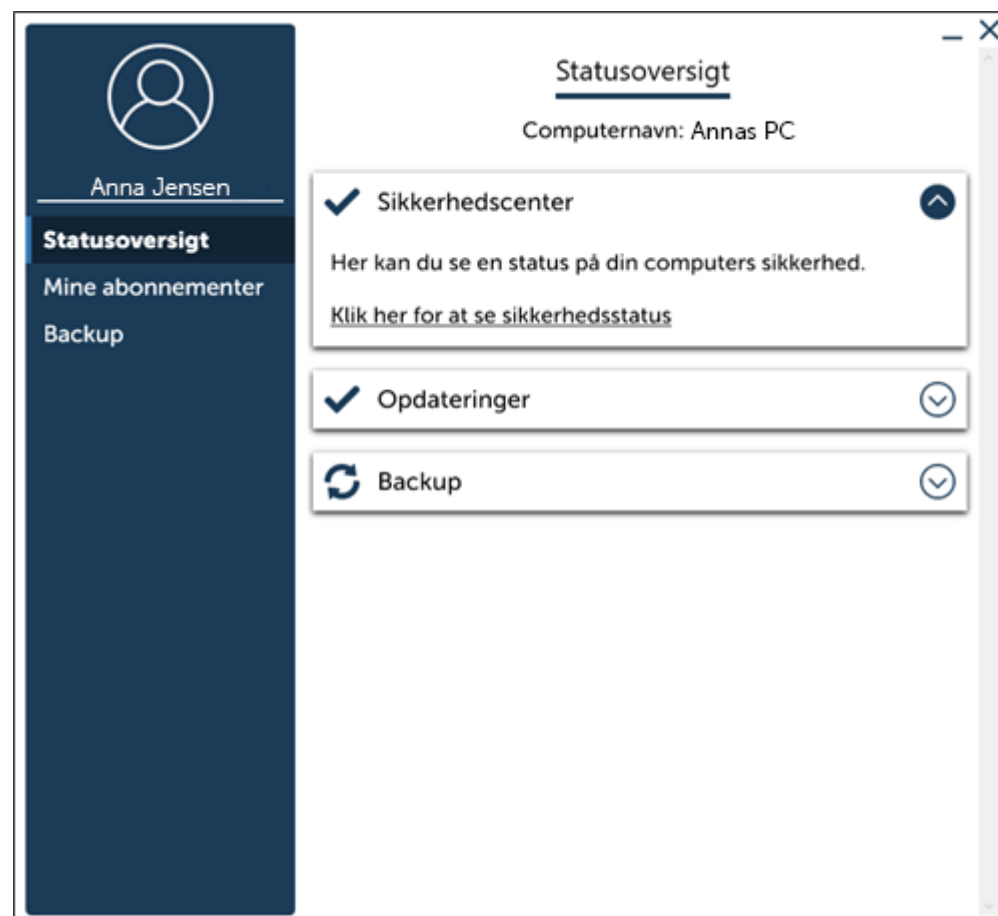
Anna Jensen

Statusoversigt

Mine abonnementer

Backup

Statusoversigt

Computernavn: Annas PC

Sikkerhedscenter

Her kan du se en status på din computers sikkerhed.

Klik her for at se sikkerhedsstatus

Opdateringer

Backup